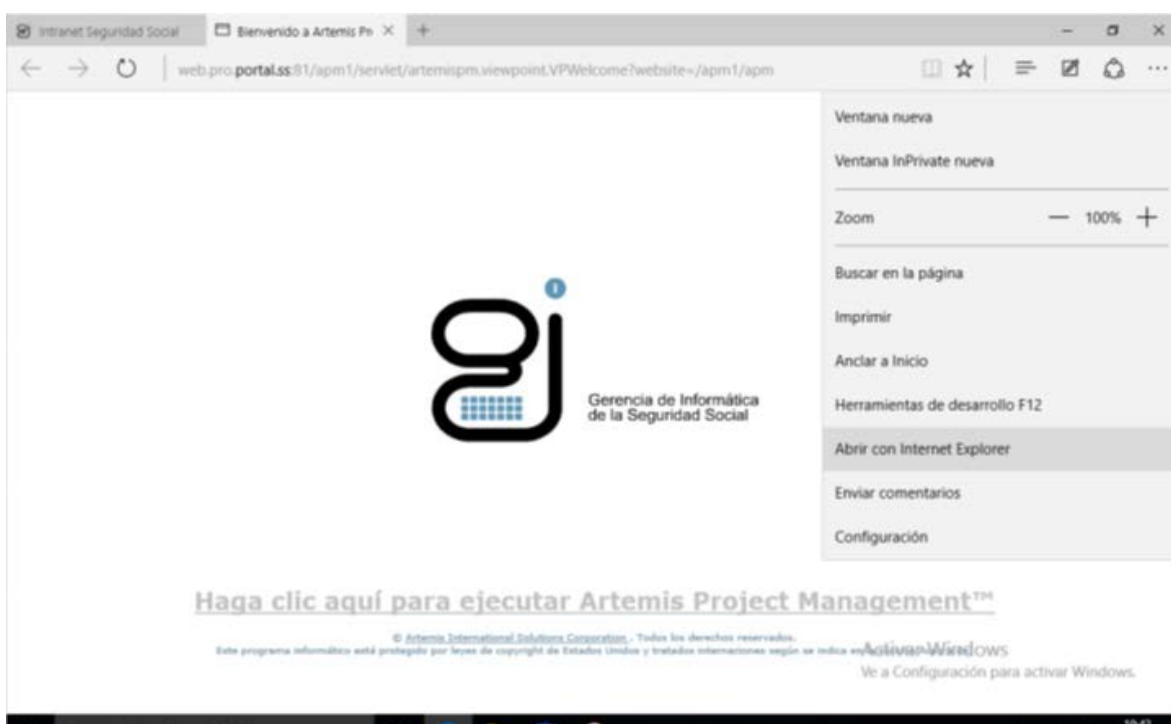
Intranet Seguridad Social

Bienvenido a Artemis Pr ×

+

web.pro.portal.ss:81/apm1/servlet/artemispm.viewpoint.VPWelcome?website=/apm1/apm

Ventana nueva

Ventana InPrivate nueva

Zoom — 100% +

Buscar en la página

Imprimir

Anclar a Inicio

Herramientas de desarrollo F12

Abrir con Internet Explorer

Enviar comentarios

Configuración

Gerencia de Informática de la Seguridad Social

Haga clic aquí para ejecutar Artemis Project Management™

© Artemis International Solutions Corporation . Todos los derechos reservados.
Este programa informático está protegido por leyes de copyright de Estados Unidos y tratados internacionales según se indica en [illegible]

Activar Windows
Ve a Configuración para activar Windows.